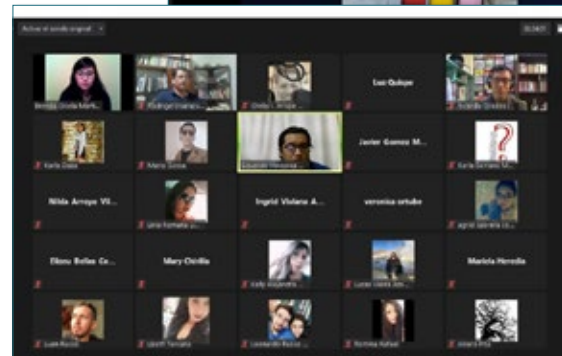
Activar el sonido original

Brenda Ursula Mark...
Rodrigo Linares...
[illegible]
Luz Quispe
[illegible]

Karla Duke
Mario Solise
Eduardo Pessanha...
Javier Gomez M...
Karla Gomez M...

Nilda Arroyo Vil...
Lina Fonseca...
Ingrid Viviana A...
veronica ortube
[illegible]

Ekaru Bolias Co...
Mary Chirilla
Kelly Alejandra...
Lucas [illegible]
Mariela Heredia

Juan Rocco
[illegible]
Leonardo Rocco
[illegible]
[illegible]